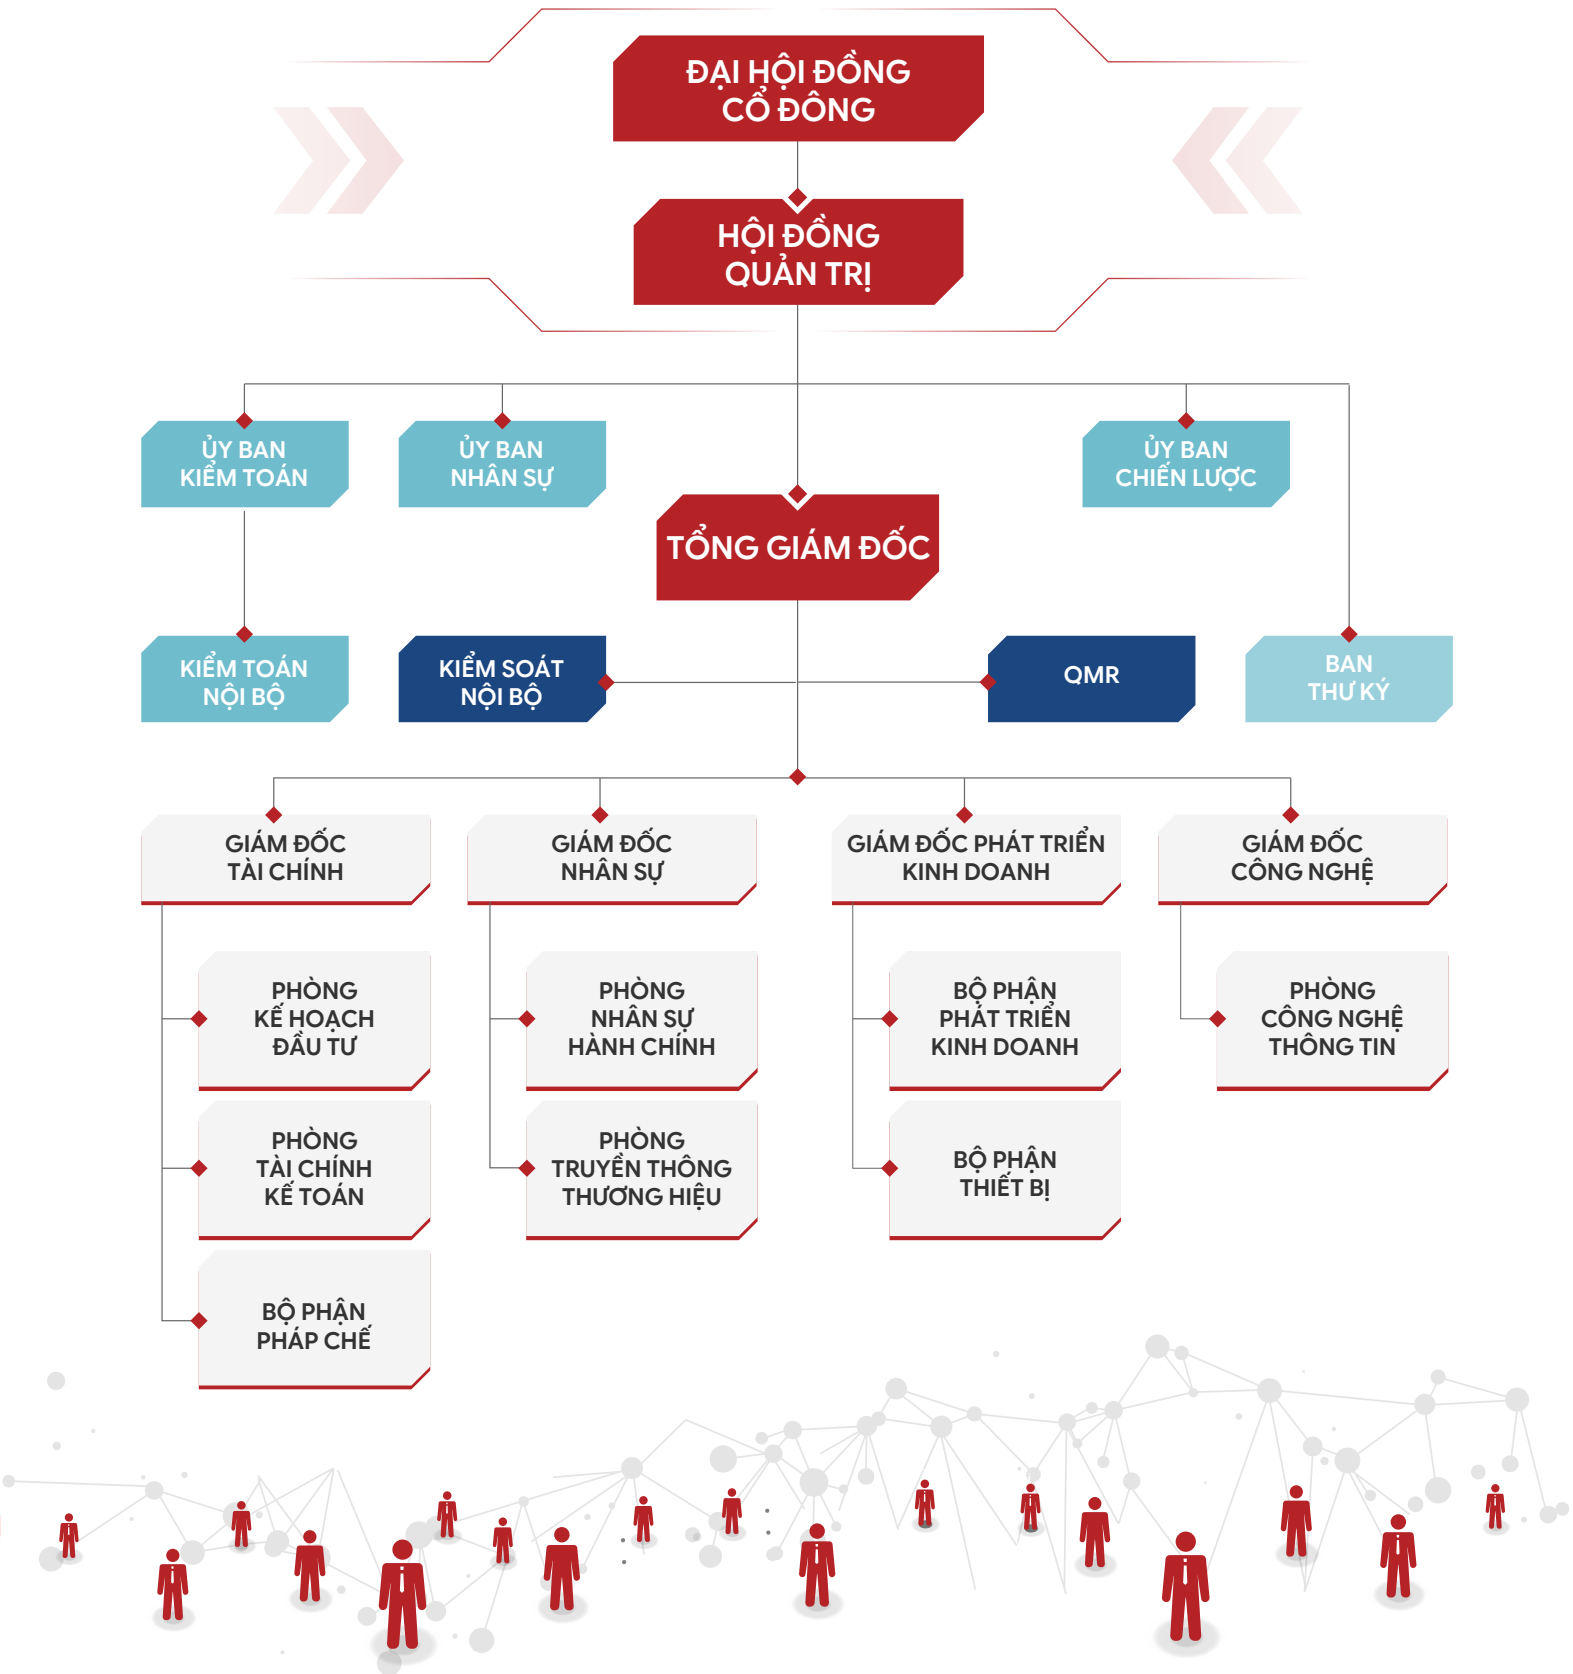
ĐẠI HỘI ĐỒNG CỔ ĐÔNG

HỘI ĐỒNG QUẢN TRỊ

ỦY BAN KIỂM TOÁN

ỦY BAN NHÂN SỰ

ỦY BAN CHIẾN LƯỢC

TỔNG GIÁM ĐỐC

KIỂM TOÁN NỘI BỘ

KIỂM SOÁT NỘI BỘ

QMR

BAN THƯ KÝ

GIÁM ĐỐC TÀI CHÍNH

GIÁM ĐỐC NHÂN SỰ

GIÁM ĐỐC PHÁT TRIỂN KINH DOANH

GIÁM ĐỐC CÔNG NGHỆ

PHÒNG KẾ HOẠCH ĐẦU TƯ

PHÒNG TÀI CHÍNH KẾ TOÁN

BỘ PHẬN PHÁP CHẾ

PHÒNG NHÂN SỰ HÀNH CHÍNH

PHÒNG TRUYỀN THÔNG THƯƠNG HIỆU

BỘ PHẬN PHÁT TRIỂN KINH DOANH

BỘ PHẬN THIẾT BỊ

PHÒNG CÔNG NGHỆ THÔNG TIN